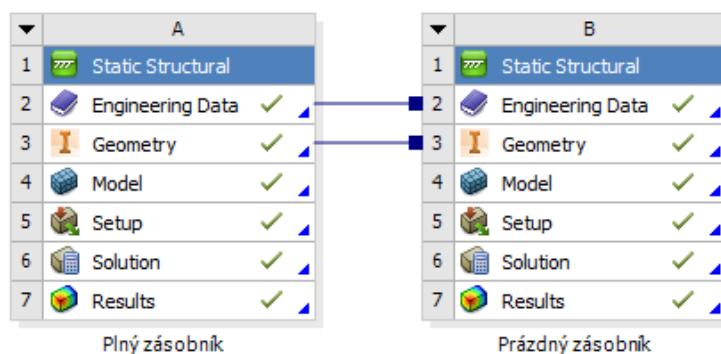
| ▼ | A |
|---|---|
| 1 | Static Structural |
| 2 | Engineering Data ✓ |
| 3 | Geometry ✓ |
| 4 | Model ✓ |
| 5 | Setup ✓ |
| 6 | Solution ✓ |
| 7 | Results ✓ |

Plný zásobník

| ▼ | B |
|---|---|
| 1 | Static Structural |
| 2 | Engineering Data ✓ |
| 3 | Geometry ✓ |
| 4 | Model ✓ |
| 5 | Setup ✓ |
| 6 | Solution ✓ |
| 7 | Results ✓ |

Prázdný zásobník